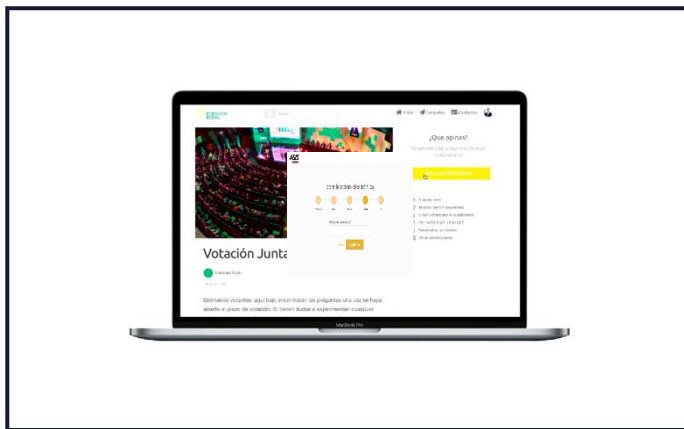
Inicio Campañas Contacto

¿Que opinas?

Votación Junta

Estimados votantes, aquí bajo encontrarán las preguntas una vez se haya abierto el plazo de votación. Si tienen dudas o experimentan cualquier

MacBook Pro